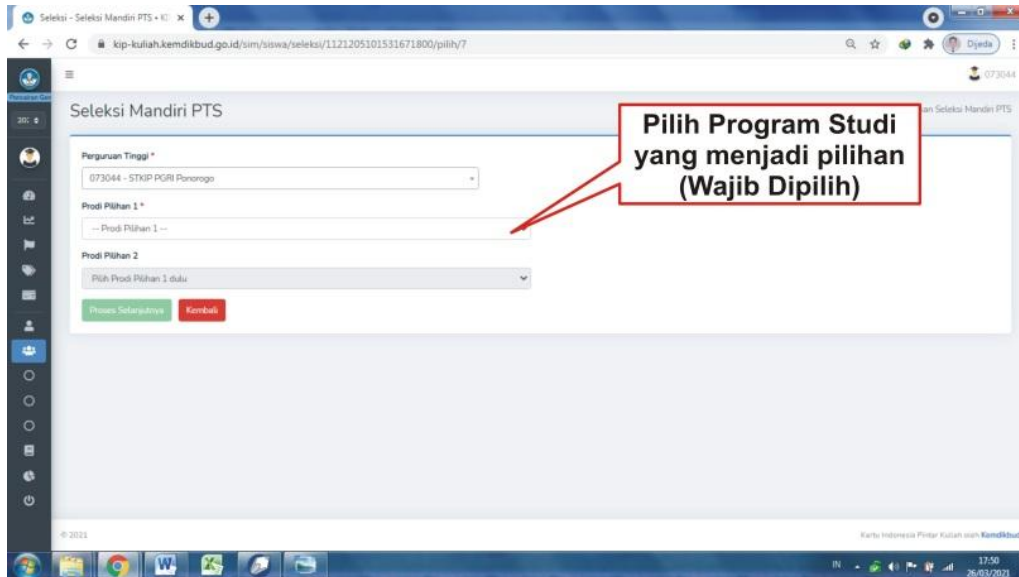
Seleksi - Seleksi Mandiri PTS • K

kip-kuliah.kemdikbud.go.id/sim/siswa/seleksi/1121205101531671800/pilih/7

Djeda

073044

Seleksi Mandiri PTS

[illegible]an Seleksi Mandiri PTS

Pilih Program Studi yang menjadi pilihan (Wajib Dipilih)

Perguruan Tinggi *

073044 - STKIP PGRI Ponorogo

Prodi Pilihan 1 *

-- Prodi Pilihan 1 --

Prodi Pilihan 2

Pilih Prodi Pilihan 1 dulu

Proses Selanjutnya

Kembali

© 2021

Kartu Indonesia Pintar Kuliah oleh Kemdikbud

IN

17:50
26/03/2021